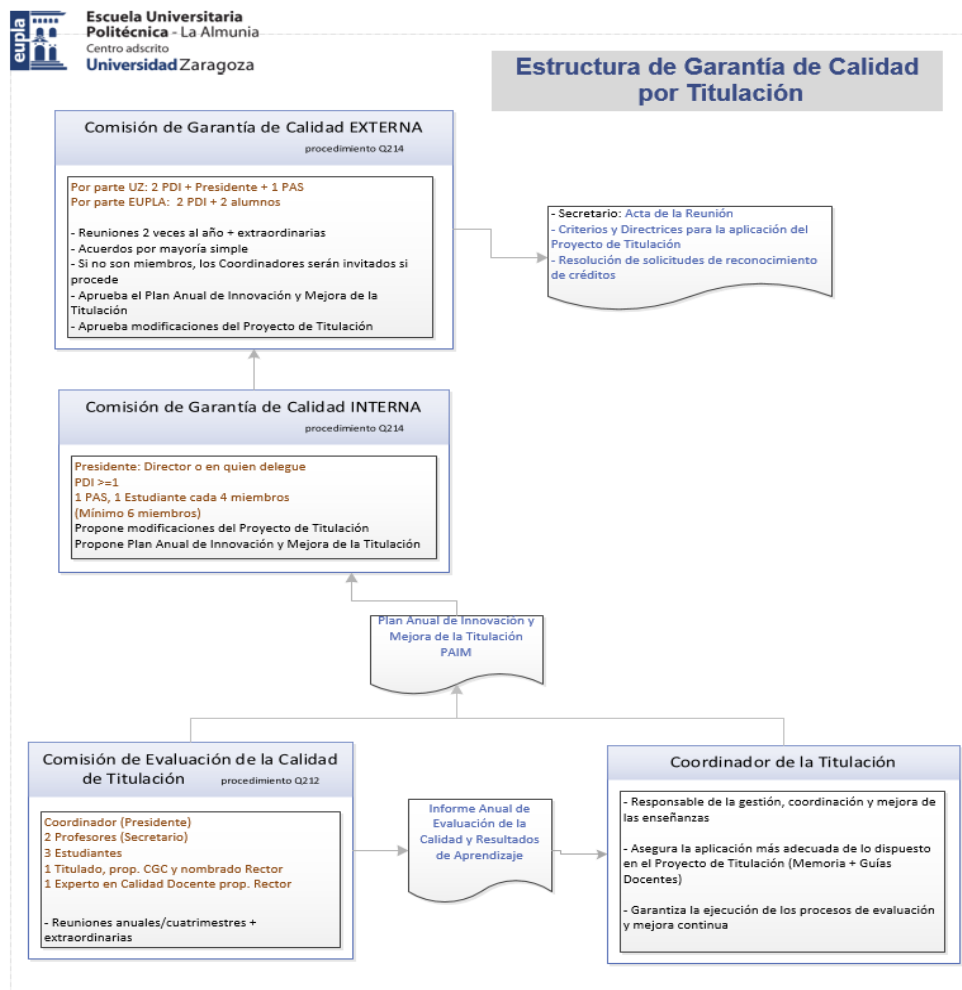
eupla

Escuela Universitaria Politécnica - La Almunia
Centro adscrito
Universidad Zaragoza

Estructura de Garantía de Calidad por Titulación

Comisión de Garantía de Calidad EXTERNA
procedimiento Q214

Por parte UZ: 2 PDI + Presidente + 1 PAS
Por parte EUPLA: 2 PDI + 2 alumnos

- Reuniones 2 veces al año + extraordinarias
- Acuerdos por mayoría simple
- Si no son miembros, los Coordinadores serán invitados si procede
- Aprueba el Plan Anual de Innovación y Mejora de la Titulación
- Aprueba modificaciones del Proyecto de Titulación

- Secretario: Acta de la Reunión
- Criterios y Directrices para la aplicación del Proyecto de Titulación
- Resolución de solicitudes de reconocimiento de créditos

Comisión de Garantía de Calidad INTERNA
procedimiento Q214

Presidente: Director o en quien delegue
PDI >=1
1 PAS, 1 Estudiante cada 4 miembros
(Mínimo 6 miembros)
Propone modificaciones del Proyecto de Titulación
Propone Plan Anual de Innovación y Mejora de la Titulación

Plan Anual de Innovación y Mejora de la Titulación
PAIM

Comisión de Evaluación de la Calidad de Titulación
procedimiento Q212

Coordinador (Presidente)
2 Profesores (Secretario)
3 Estudiantes
1 Titulado, prop. CGC y nombrado Rector
1 Experto en Calidad Docente prop. Rector

- Reuniones anuales/cuatrimestres + extraordinarias

Informe Anual de Evaluación de la Calidad y Resultados de Aprendizaje

Coordinador de la Titulación

- Responsable de la gestión, coordinación y mejora de las enseñanzas

- Asegura la aplicación más adecuada de lo dispuesto en el Proyecto de Titulación (Memoria + Guías Docentes)

- Garantiza la ejecución de los procesos de evaluación y mejora continua